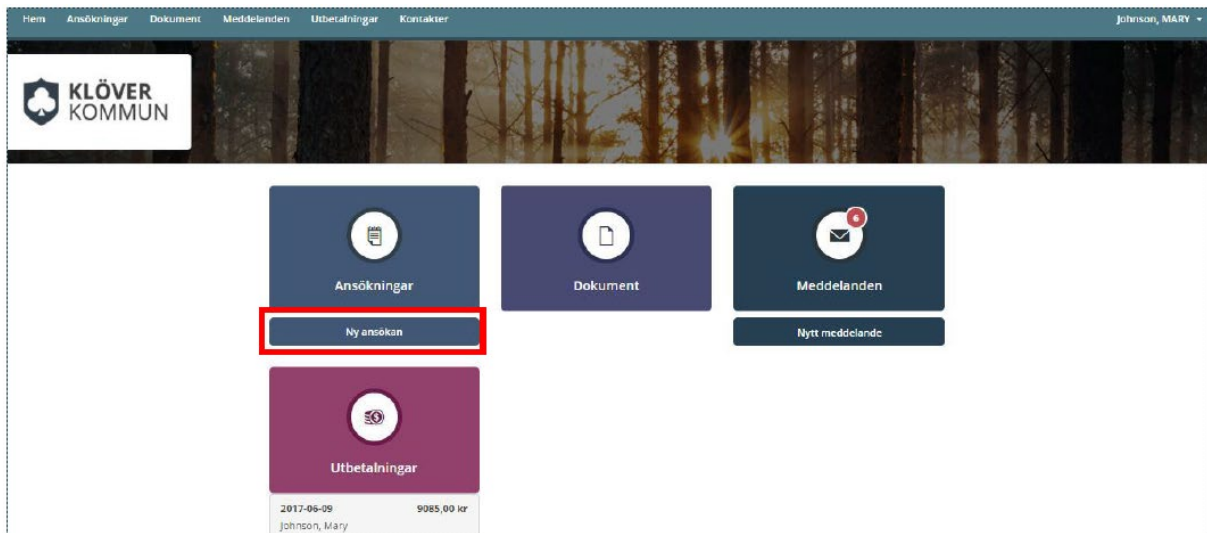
Hem Ansökningar Dokument Meddelanden Utbetalningar Kontakter

Johnson, MARY

KLÖVER KOMMUN

Ansökningar

Ny ansökan

Dokument

6

Meddelanden

Nytt meddelande

Utbetalningar

2017-06-09 9085,00 kr
Johnson, Mary